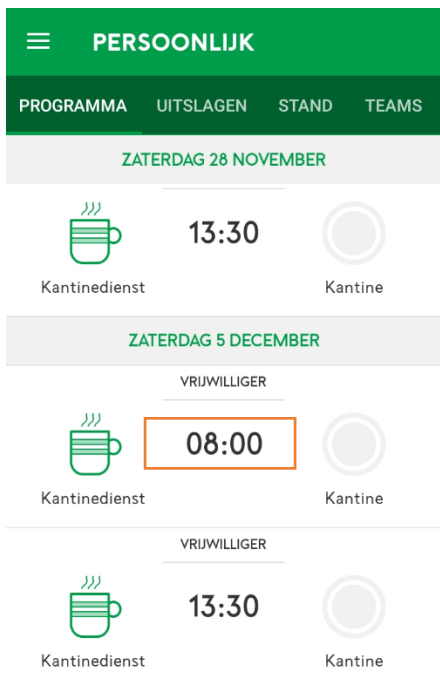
PERSOONLIJK

PROGRAMMA UITSLAGEN STAND TEAMS

ZATERDAG 28 NOVEMBER

Kantinedienst 13:30 Kantine

ZATERDAG 5 DECEMBER

VRIJWILLIGER

Kantinedienst 08:00 Kantine

VRIJWILLIGER

Kantinedienst 13:30 Kantine